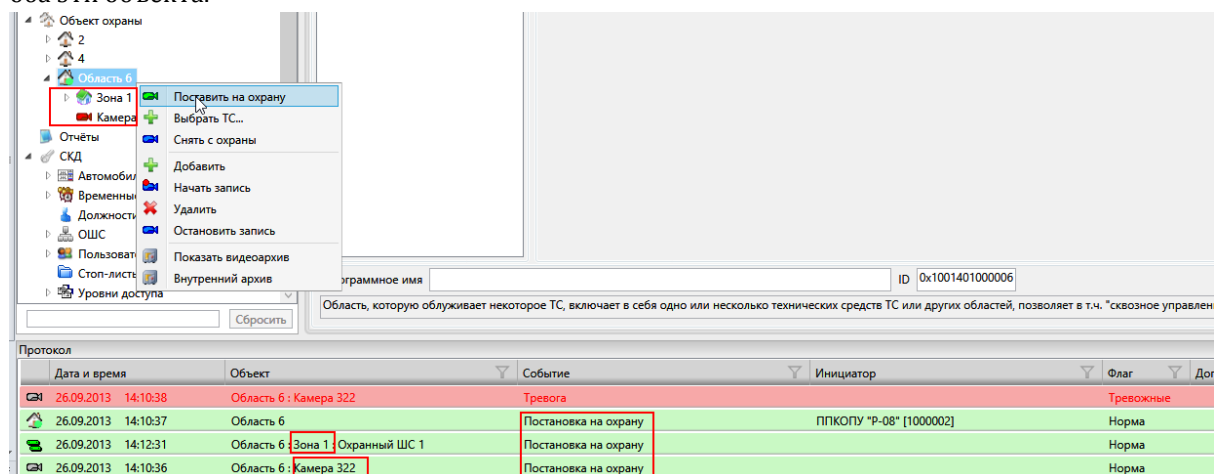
оба эти объекта.

Объект охраны
2
4
Область 6
Зона 1
Камера
Отчёты
СКД
Автомобил
Временны
Должности
ОШС
Пользовате
Стоп-листы
Уровни доступа

Поставить на охрану
Выбрать ТС...
Снять с охраны
Добавить
Начать запись
Удалить
Остановить запись
Показать видеоархив
Внутренний архив

Сбросить

граммное имя
ID 0x1001401000006
Область, которую облуживает некоторое ТС, включает в себя одно или несколько технических средств ТС или других областей, позволяет в т.ч. "сквозное управлени

Протокол

| | Дата и время | Объект | Событие | Инициатор | Флаг | Доп |
|---|---|---|---|---|---|---|
| | 26.09.2013 14:10:38 | Область 6 : Камера 322 | Тревога | | Тревожные | |
| | 26.09.2013 14:10:37 | Область 6 | Постановка на охрану | ППКОПУ "Р-08" [1000002] | Норма | |
| | 26.09.2013 14:12:31 | Область 6 : Зона 1 : Охранный ШС 1 | Постановка на охрану | | Норма | |
| | 26.09.2013 14:10:36 | Область 6 : Камера 322 | Постановка на охрану | | Норма | |